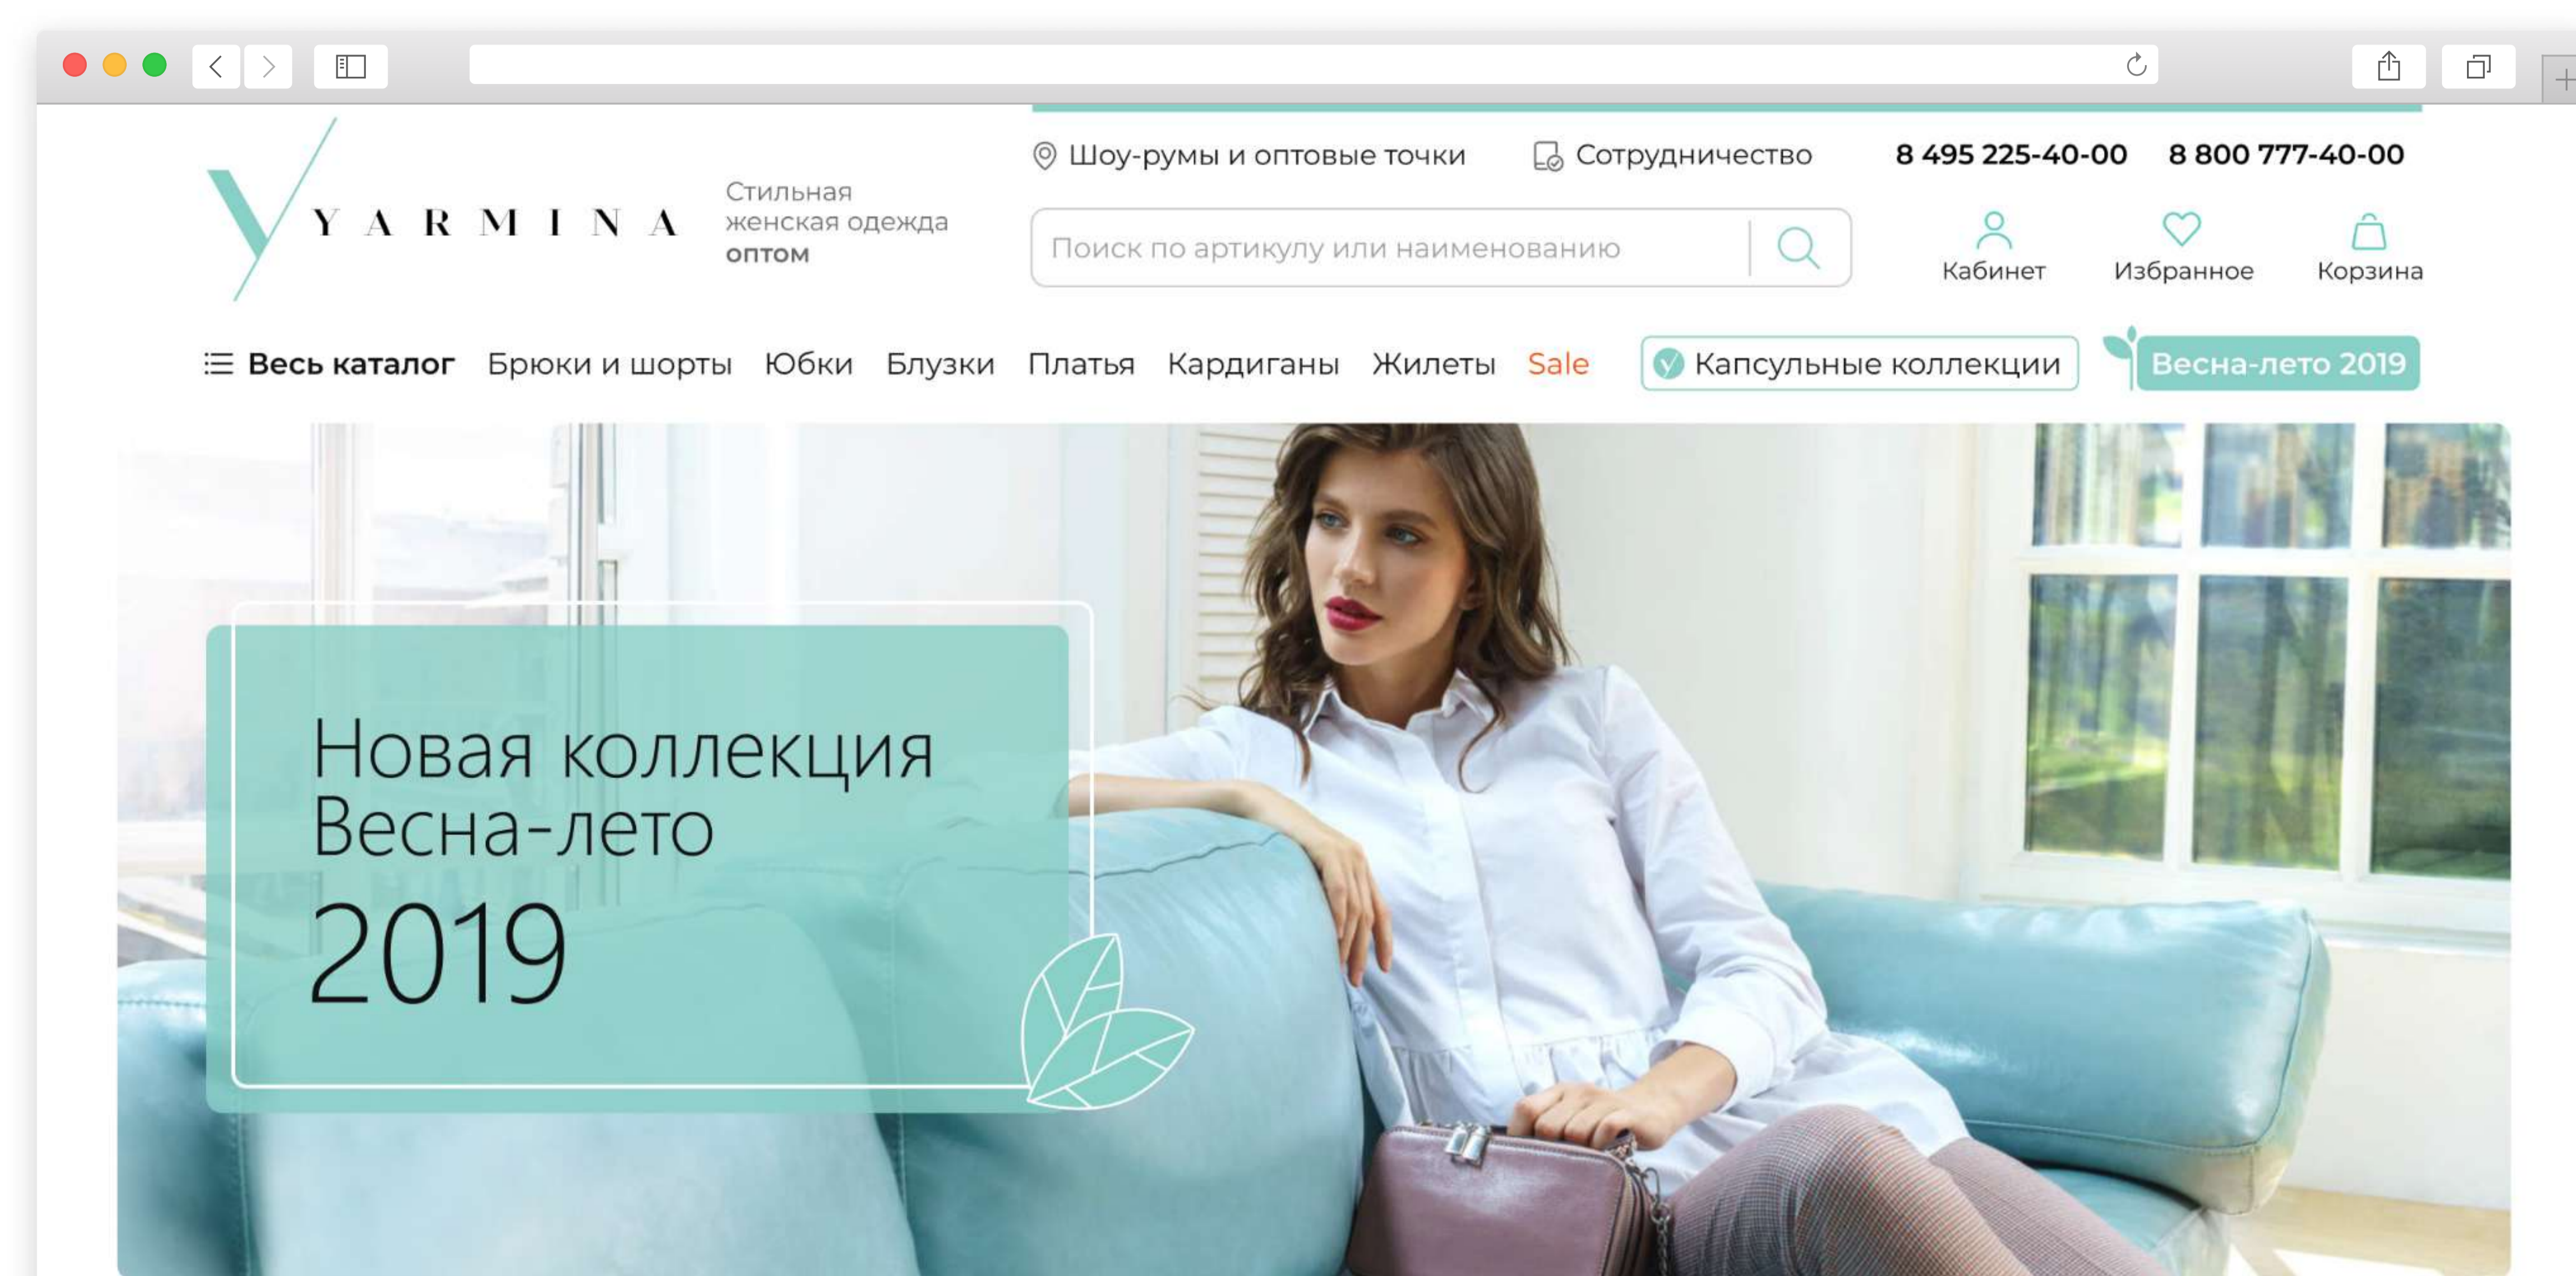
Шоу-румы и оптовые точки Сотрудничество 8 495 225-40-00 8 800 777-40-00

YARMINA Стильная женская одежда оптом

Поиск по артикулу или наименованию

Кабинет Избранное Корзина

Весь каталог Брюки и шорты Юбки Блузки Платья Кардиганы Жилеты Sale Капсульные коллекции Весна-лето 2019

Новая коллекция Весна-лето 2019